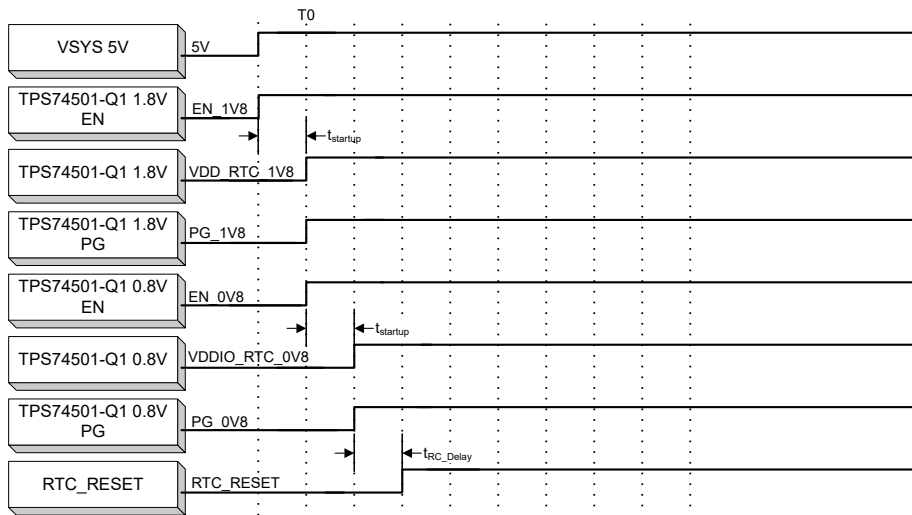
T0

VSYS 5V
5V

TPS74501-Q1 1.8V EN
EN_1V8
$t_{startup}$

TPS74501-Q1 1.8V
VDD_RTC_1V8

TPS74501-Q1 1.8V PG
PG_1V8

TPS74501-Q1 0.8V EN
EN_0V8
$t_{startup}$

TPS74501-Q1 0.8V
VDDIO_RTC_0V8

TPS74501-Q1 0.8V PG
PG_0V8
$t_{RC\_Delay}$

RTC_RESET
RTC_RESET